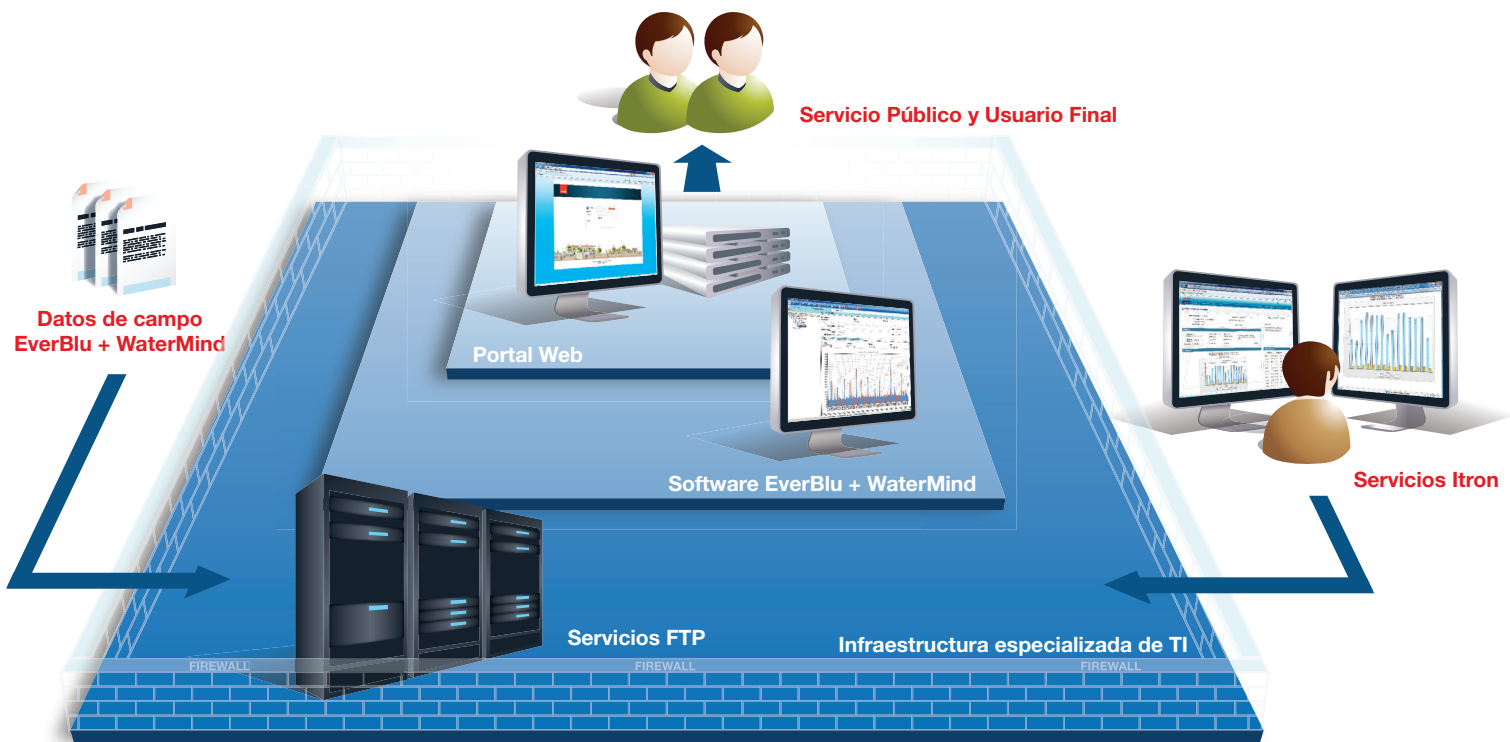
Servicio Público y Usuario Final

Datos de campo
EverBlu + WaterMind

Portal Web

Software EverBlu + WaterMind

Servicios Itron

Servicios FTP

Infraestructura especializada de TI

FIREWALL

FIREWALL

FIREWALL